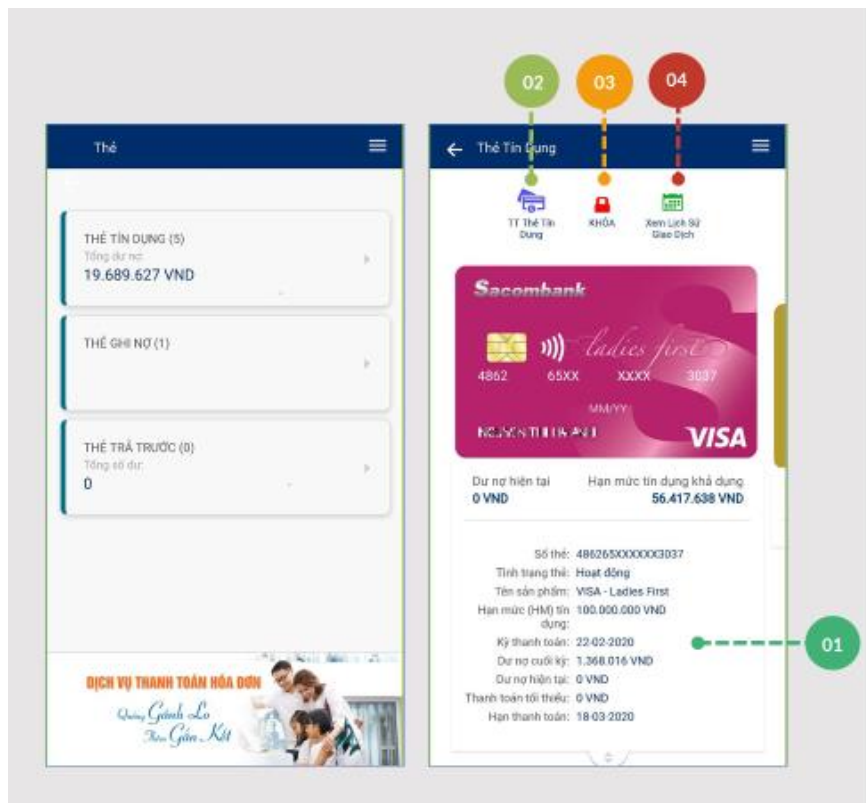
Thẻ

THẺ TÍN DỤNG (5)
Tổng dư nợ:
19.689.627 VND

THẺ GHI NỢ (1)

THẺ TRẢ TRƯỚC (0)
Tổng số dư:
0

DỊCH VỤ THANH TOÁN HÓA ĐƠN
Quẳng Gánh Lo
Thêm Gắn Kết

02 03 04

Thẻ Tín Dụng

TT Thẻ Tín Dụng
KHÓA
Xem Lịch Sử Giao Dịch

Sacombank
ladies first
4862 65XX XXXX 3037
MM/YY
NGUYEN THI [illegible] ANH
VISA

Dư nợ hiện tại
0 VND
Hạn mức tín dụng khả dụng
56.417.638 VND

Số thẻ: 486265XXXXXX3037
Tình trạng thẻ: Hoạt động
Tên sản phẩm: VISA - Ladies First
Hạn mức (HM) tín dụng: 100.000.000 VND
Kỳ thanh toán: 22-02-2020
Dư nợ cuối kỳ: 1.368.016 VND
Dư nợ hiện tại: 0 VND
Thanh toán tối thiểu: 0 VND
Hạn thanh toán: 18-03-2020

01